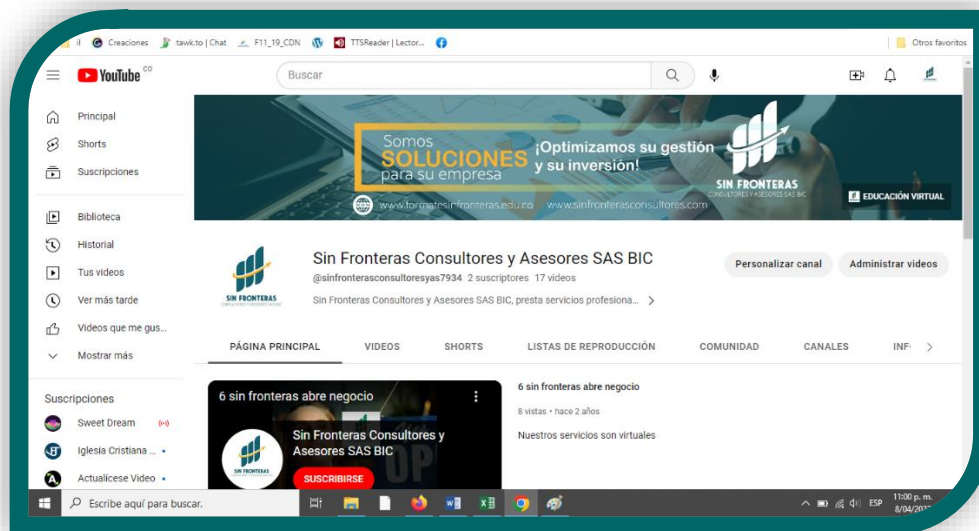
il Creaciones tawk.to | Chat F11_19_CDN TTSReader | Lector... Otros favoritos

YouTube CO

Buscar

Principal
Shorts
Suscripciones
Biblioteca
Historial
Tus videos
Ver más tarde
Videos que me gus...
Mostrar más

Suscripciones
Sweet Dream
Iglesia Cristiana ...
Actualícese Video

Somos SOLUCIONES para su empresa
¡Optimizamos su gestión y su inversión!
SIN FRONTERAS CONSULTORES Y ASESORES SAS BIC
www.formatesinfronteras.edu.co www.sinfronterasconsultores.com
EDUCACIÓN VIRTUAL

SIN FRONTERAS

Sin Fronteras Consultores y Asesores SAS BIC
@sinfronterasconsultoresyas7934 2 suscriptores 17 videos
Sin Fronteras Consultores y Asesores SAS BIC, presta servicios profesiona...

Personalizar canal
Administrar videos

PÁGINA PRINCIPAL VIDEOS SHORTS LISTAS DE REPRODUCCIÓN COMUNIDAD CANALES INF

6 sin fronteras abre negocio
SIN FRONTERAS
Sin Fronteras Consultores y Asesores SAS BIC
SUSCRIBIRSE

6 sin fronteras abre negocio
8 vistas • hace 2 años
Nuestros servicios son virtuales

Escribe aquí para buscar.
ESP 11:00 p. m. 8/04/20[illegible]